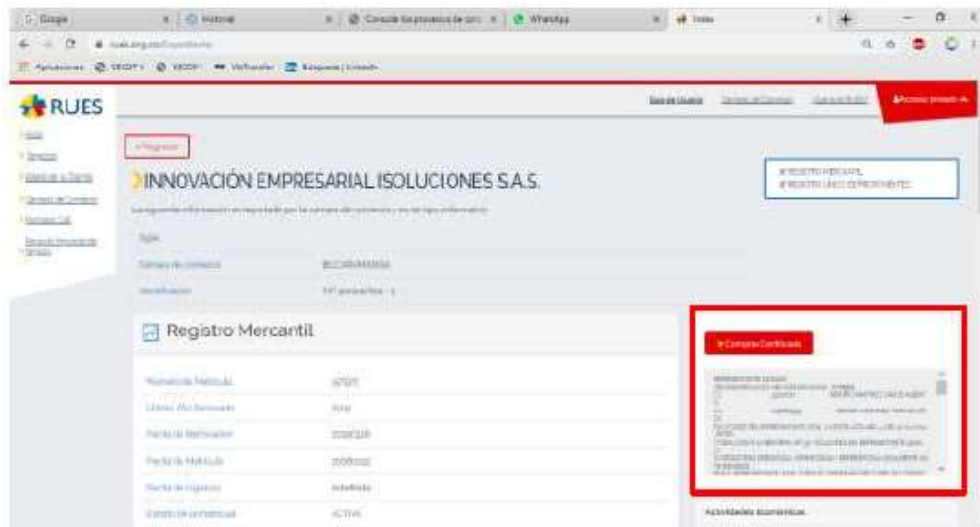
Google | Historial | Consulta los proveedores de con | WhatsApp | Index

ruesl.org.co

Aplicaciones | SECOP I | SECOP | WeTransfer | Búsqueda | LinkedIn

RUES

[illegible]

Acceso privado

« Regresar

INNOVACIÓN EMPRESARIAL ISOLUCIONES S.A.S.

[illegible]

REGISTRO MERCANTIL
REGISTRO ÚNICO DE PROPONENTES

Sigla
Cámara de comercio | BUCARAMANGA
Identificación | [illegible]

Registro Mercantil

Número de Matrícula | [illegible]
Último Año Renovado | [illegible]
Fecha de Renovación | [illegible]
Fecha de Matrícula | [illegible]
Fecha de Vigencia | Indefinida
Estado de la matrícula | ACTIVA

Comprar Certificado

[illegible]

Actividades económicas